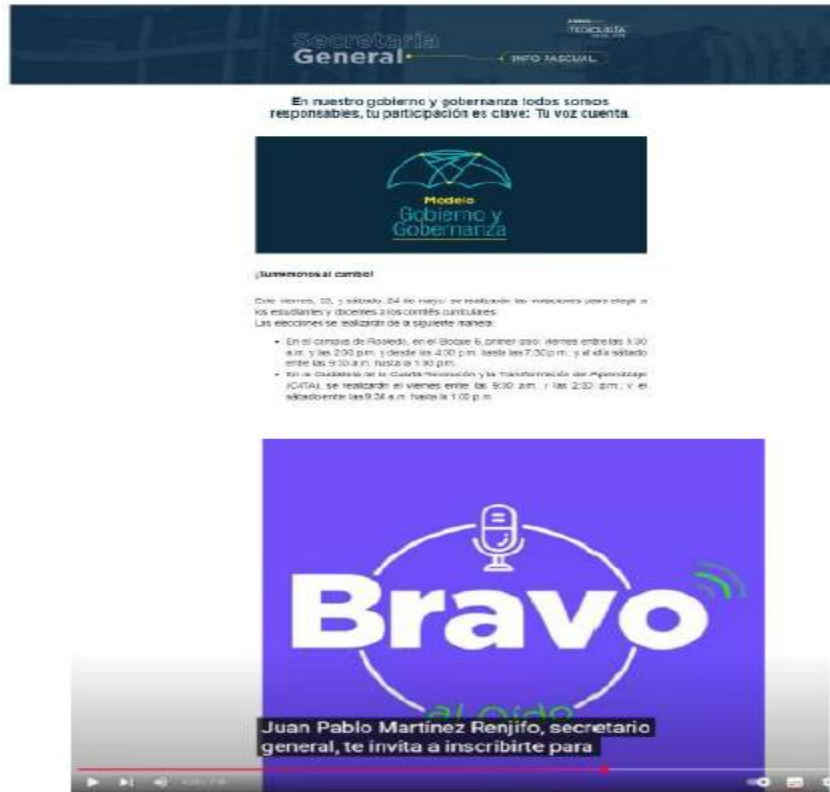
Secretaría General

TECNOLÓGICA

INFO PASCUAL

En nuestro gobierno y gobernanza todos somos responsables, tu participación es clave: Tu voz cuenta.

Modelo Gobierno y Gobernanza

¡Sumémonos al cambio!

Este viernes, 23, y sábado, 24 de mayo, se realizarán las votaciones para elegir a los estudiantes y docentes a los comités curriculares.
Las elecciones se realizarán de la siguiente manera:

- En el campus de Robledo, en el Bloque 6, primer piso: viernes entre las 9:30 a.m. y las 2:00 p.m. y desde las 4:00 p.m. hasta las 7:30 p.m.; y el día sábado entre las 9:30 a.m. hasta la 1:00 p.m.
- En la Ciudadela de la Cuarta Revolución y la Transformación del Aprendizaje (C4TA), se realizarán el viernes entre las 9:30 a.m. y las 2:00 p.m.; y el sábado entre las 9:30 a.m. hasta la 1:00 p.m.

Bravo

al oído

Juan Pablo Martínez Renjifo, secretario general, te invita a inscribirte para

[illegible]